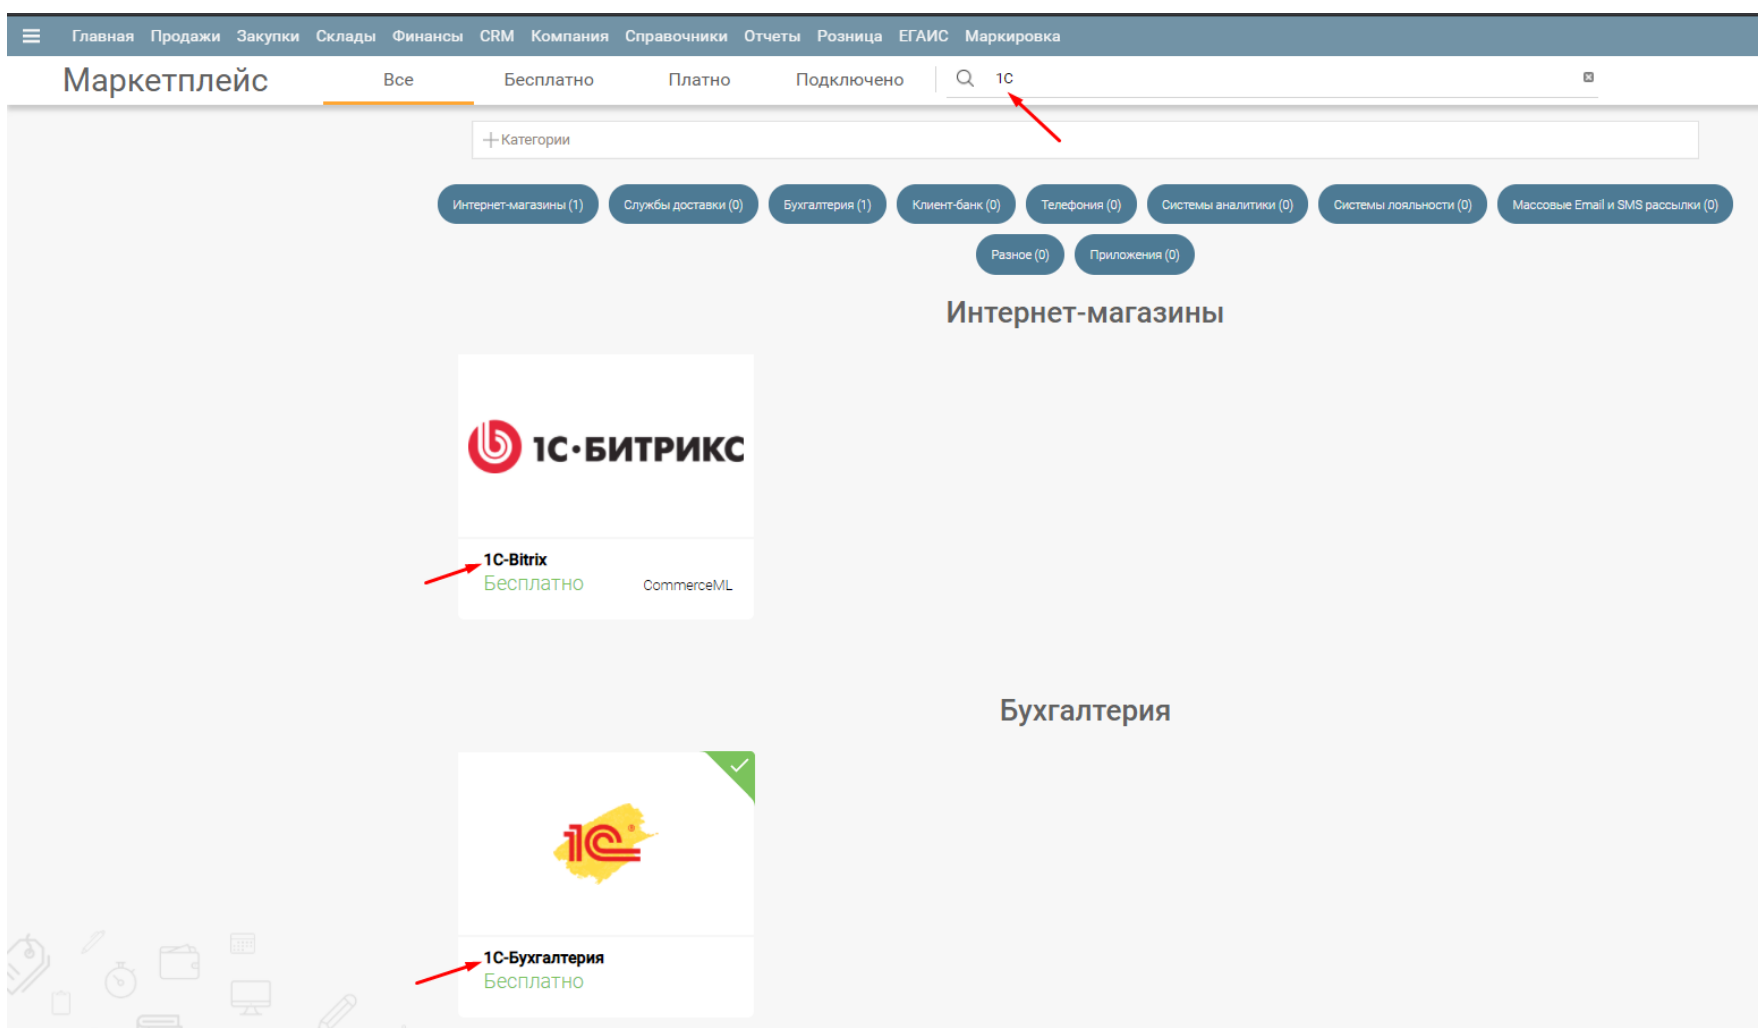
Главная Продажи Закупки Склады Финансы CRM Компания Справочники Отчеты Розница ЕГАИС Маркировка

Маркетплейс

Все Бесплатно Платно Подключено

1С

+ Категории

Интернет-магазины (1) Службы доставки (0) Бухгалтерия (1) Клиент-банк (0) Телефония (0) Системы аналитики (0) Системы лояльности (0) Массовые Email и SMS рассылки (0) Разное (0) Приложения (0)

Интернет-магазины

1С-БИТРИКС

1C-Bitrix
Бесплатно
CommerceML

Бухгалтерия

1С

1С-Бухгалтерия
Бесплатно